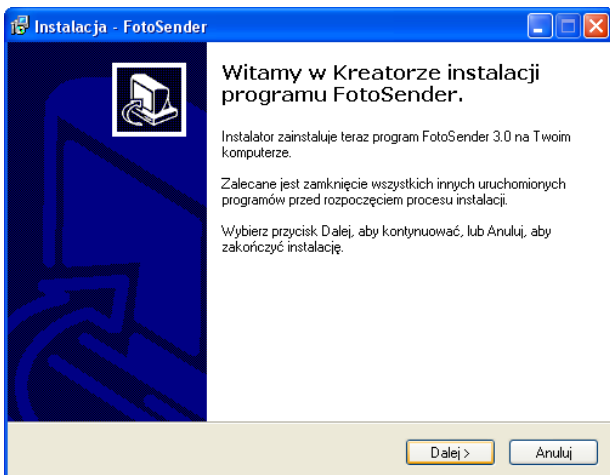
Instalacja - FotoSender

Witamy w Kreatorze instalacji programu FotoSender.

Instalator zainstaluje teraz program FotoSender 3.0 na Twoim komputerze.

Zalecane jest zamknięcie wszystkich innych uruchomionych programów przed rozpoczęciem procesu instalacji.

Wybierz przycisk Dalej, aby kontynuować, lub Anuluj, aby zakończyć instalację.

Dalej >
Anuluj